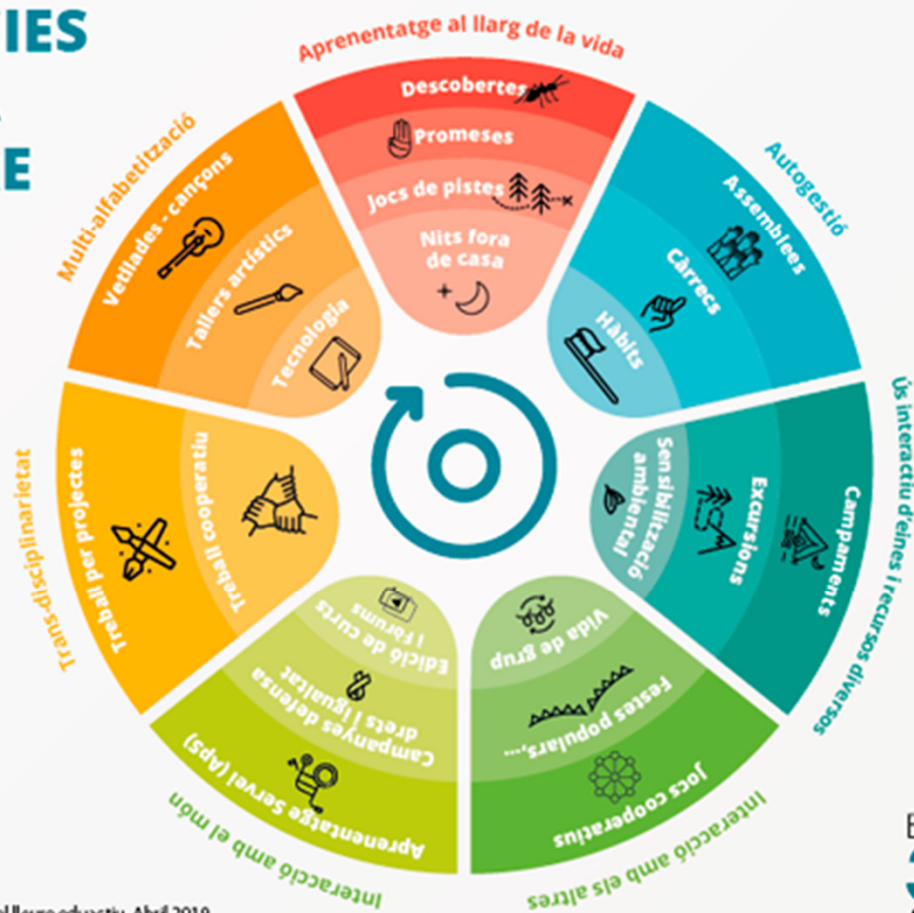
IES

E

Aprenentatge al llarg de la vida

Descobertes
Promeses
Jocs de pistes
Nits fora de casa

Autogestió

Assemblees
Càrrecs
Hàbits

Ús interactiu d'eines i recursos diversos

Campaments
Excursions
Sensibilització ambiental

Interacció amb els altres

Jocs cooperatius
Festes populars,...
Vida de grup

Interacció amb el món

Aprenentatge Servei (Aps)
Campanyes defensa drets i igualtat
Edició de curts i fòrums

Trans-disciplinarietat

Treball per projectes
Treball cooperatiu

Multi-alfabetització

Vetllades - cançons
Tallers artístics
Tecnologia

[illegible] llarg educatiu. Abril 2019

E
3